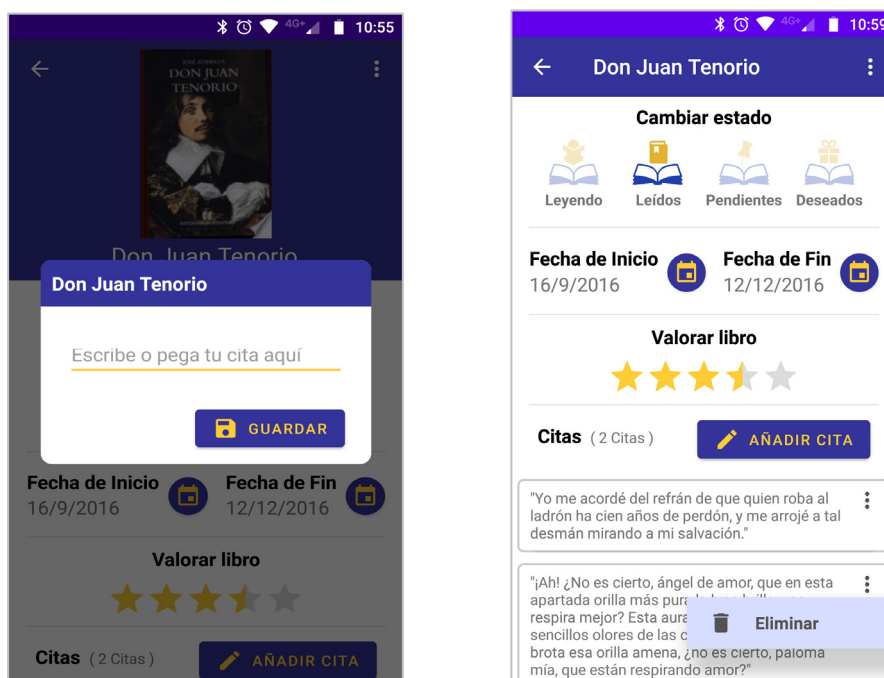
4G+ 10:55

JOSÉ ZORRILLA
DON JUAN TENORIO

Don Juan Tenorio

Don Juan Tenorio

Escribe o pega tu cita aquí

GUARDAR

Fecha de Inicio
16/9/2016

Fecha de Fin
12/12/2016

Valorar libro

Citas (2 Citas)

AÑADIR CITA

4G+ 10:59

Don Juan Tenorio

Cambiar estado

Leyendo Leídos Pendientes Deseados

Fecha de Inicio
16/9/2016

Fecha de Fin
12/12/2016

Valorar libro

Citas (2 Citas)

AÑADIR CITA

"Yo me acordé del refrán de que quien roba al ladrón ha cien años de perdón, y me arrojé a tal desmán mirando a mi salvación."

"¡Ah! ¿No es cierto, ángel de amor, que en esta apartada orilla más pura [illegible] respira mejor? Esta aura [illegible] sencillos olores de las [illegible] brota esa orilla amena, ¿no es cierto, paloma mía, que están respirando amor?"

Eliminar